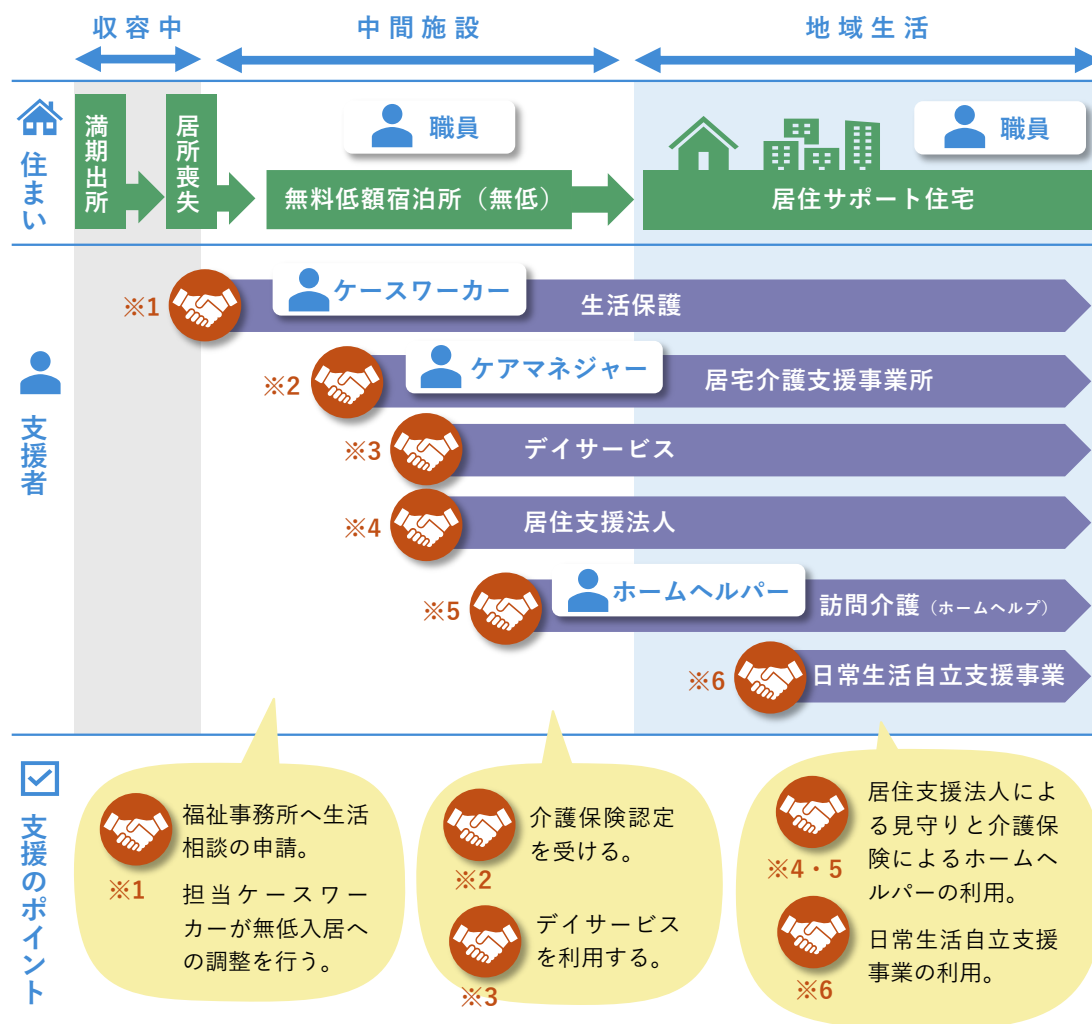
収容中

中間施設

地域生活

住まい

満期出所

居所喪失

職員

無料低額宿泊所（無低）

職員

居住サポート住宅

支援者

※1 ケースワーカー 生活保護

※2 ケアマネジャー 居宅介護支援事業所

※3 デイサービス

※4 居住支援法人

※5 ホームヘルパー 訪問介護（ホームヘルプ）

※6 日常生活自立支援事業

支援のポイント

※1 福祉事務所へ生活相談の申請。

担当ケースワーカーが無低入居への調整を行う。

※2 介護保険認定を受ける。

※3 デイサービスを利用する。

※4・5 居住支援法人による見守りと介護保険によるホームヘルパーの利用。

※6 日常生活自立支援事業の利用。